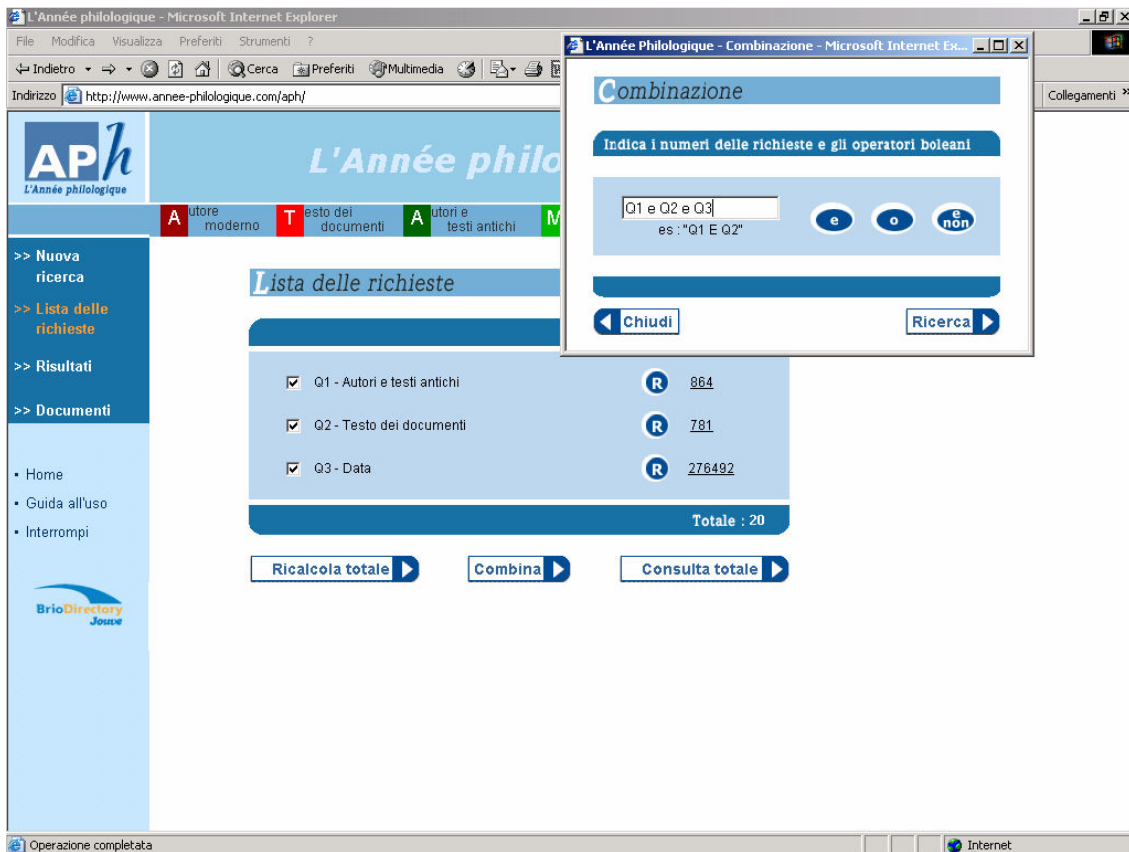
L'Année philologique - Microsoft Internet Explorer

File Modifica Visualizza Preferiti Strumenti ?

Indietro Cerca Preferiti Multimedia

Indirizzo http://www.annee-philologique.com/aph/

Collegamenti

APh
L'Année philologique

L'Année philo

Autore moderno | Testo dei documenti | Autori e testi antichi | M

>> Nuova ricerca
>> Lista delle richieste
>> Risultati
>> Documenti

• Home
• Guida all'uso
• Interrompi

BrioDirectory Jouve

Lista delle richieste

Q1 - Autori e testi antichi R 864
Q2 - Testo dei documenti R 781
Q3 - Data R 276492

Totale : 20

Ricalcola totale | Combina | Consulta totale

L'Année Philologique - Combinazione - Microsoft Internet Ex...

Combinazione

Indica i numeri delle richieste e gli operatori boleani

Q1 e Q2 e Q3
es : "Q1 E Q2"

e | o | e non

Chiudi | Ricerca

Operazione completata

Internet